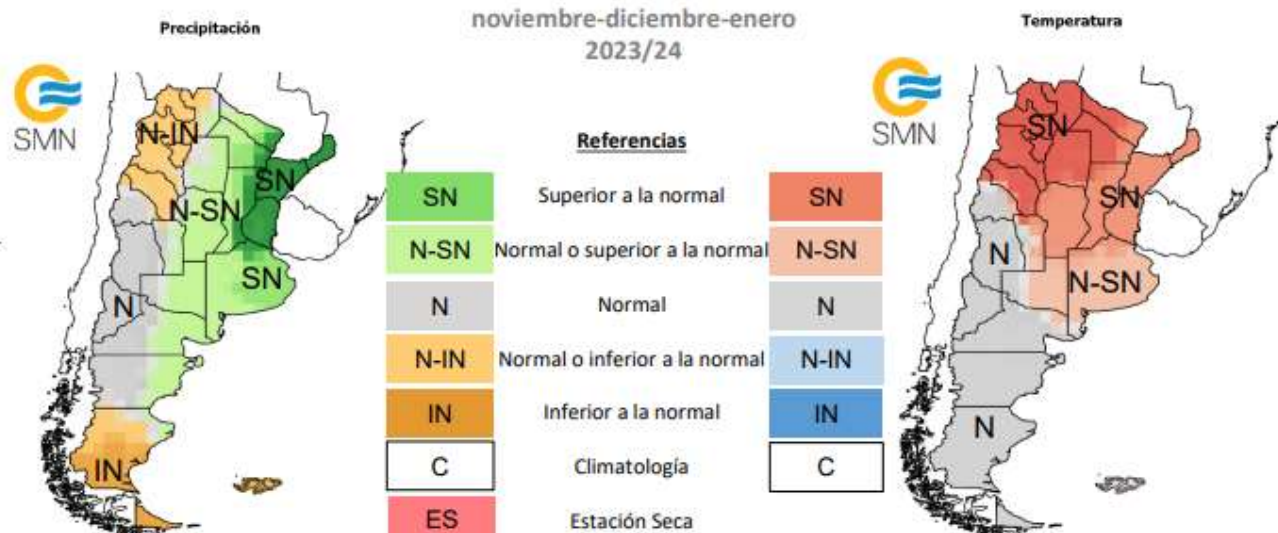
Precipitación

noviembre-diciembre-enero
2023/24

Temperatura

SMN

N-IN
SN
N-SN
SN
N
IN

Referencias

| | | |
|---|---|---|
| SN | Superior a la normal | SN |
| N-SN | Normal o superior a la normal | N-SN |
| N | Normal | N |
| N-IN | Normal o inferior a la normal | N-IN |
| IN | Inferior a la normal | IN |
| C | Climatología | C |
| ES | Estación Seca | |

SMN

SN
SN
N
N-SN
N